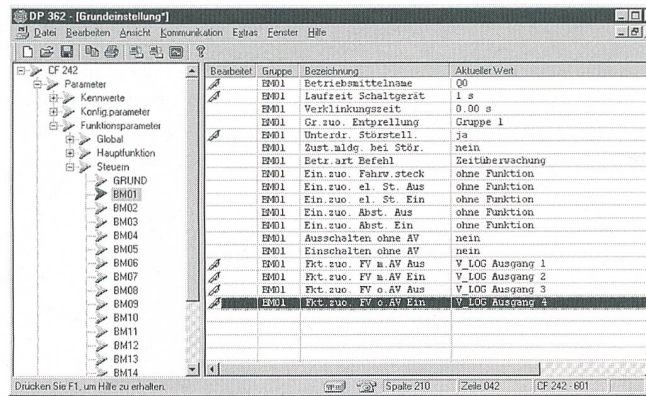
DP 362 - [Grundeinstellung*]

Datei Bearbeiten Ansicht Kommunikation Extras Fenster Hilfe

CF 242
Parameter
Kennwerte
Konfig.parameter
Funktionsparameter
Global
Hauptfunktion
Steuern
GRUND
BM01
BM02
BM03
BM04
BM05
BM06
BM07
BM08
BM09
BM10
BM11
BM12
BM13
BM14

| Bearbeitet | Gruppe | Bezeichnung | Aktueller Wert |
|---|---|---|---|
| | BM01 | Betriebsmittelname | Q0 |
| | BM01 | Laufzeit Schaltgerät | 1 s |
| | BM01 | Verklinkungszeit | 0.00 s |
| | BM01 | Gr.zuo. Entprellung | Gruppe 1 |
| | BM01 | Unterdr. Störstell. | ja |
| | BM01 | Zust.mldg. bei Stör. | nein |
| | BM01 | Betr.art Befehl | Zeitüberwachung |
| | BM01 | Ein.zuo. Fahrw.steck | ohne Funktion |
| | BM01 | Ein.zuo. el. St. Aus | ohne Funktion |
| | BM01 | Ein.zuo. el. St. Ein | ohne Funktion |
| | BM01 | Ein.zuo. Abst. Aus | ohne Funktion |
| | BM01 | Ein.zuo. Abst. Ein | ohne Funktion |
| | BM01 | Ausschalten ohne AV | nein |
| | BM01 | Einschalten ohne AV | nein |
| | BM01 | Fkt.zuo. FV m.AV Aus | V_LOG Ausgang 1 |
| | BM01 | Fkt.zuo. FV m.AV Ein | V_LOG Ausgang 2 |
| | BM01 | Fkt.zuo. FV o.AV Aus | V_LOG Ausgang 3 |
| | BM01 | Fkt.zuo. FV o.AV Ein | V_LOG Ausgang 4 |

Drücken Sie F1, um Hilfe zu erhalten. | Spalte 210 | Zeile 042 | CF 242 - 601